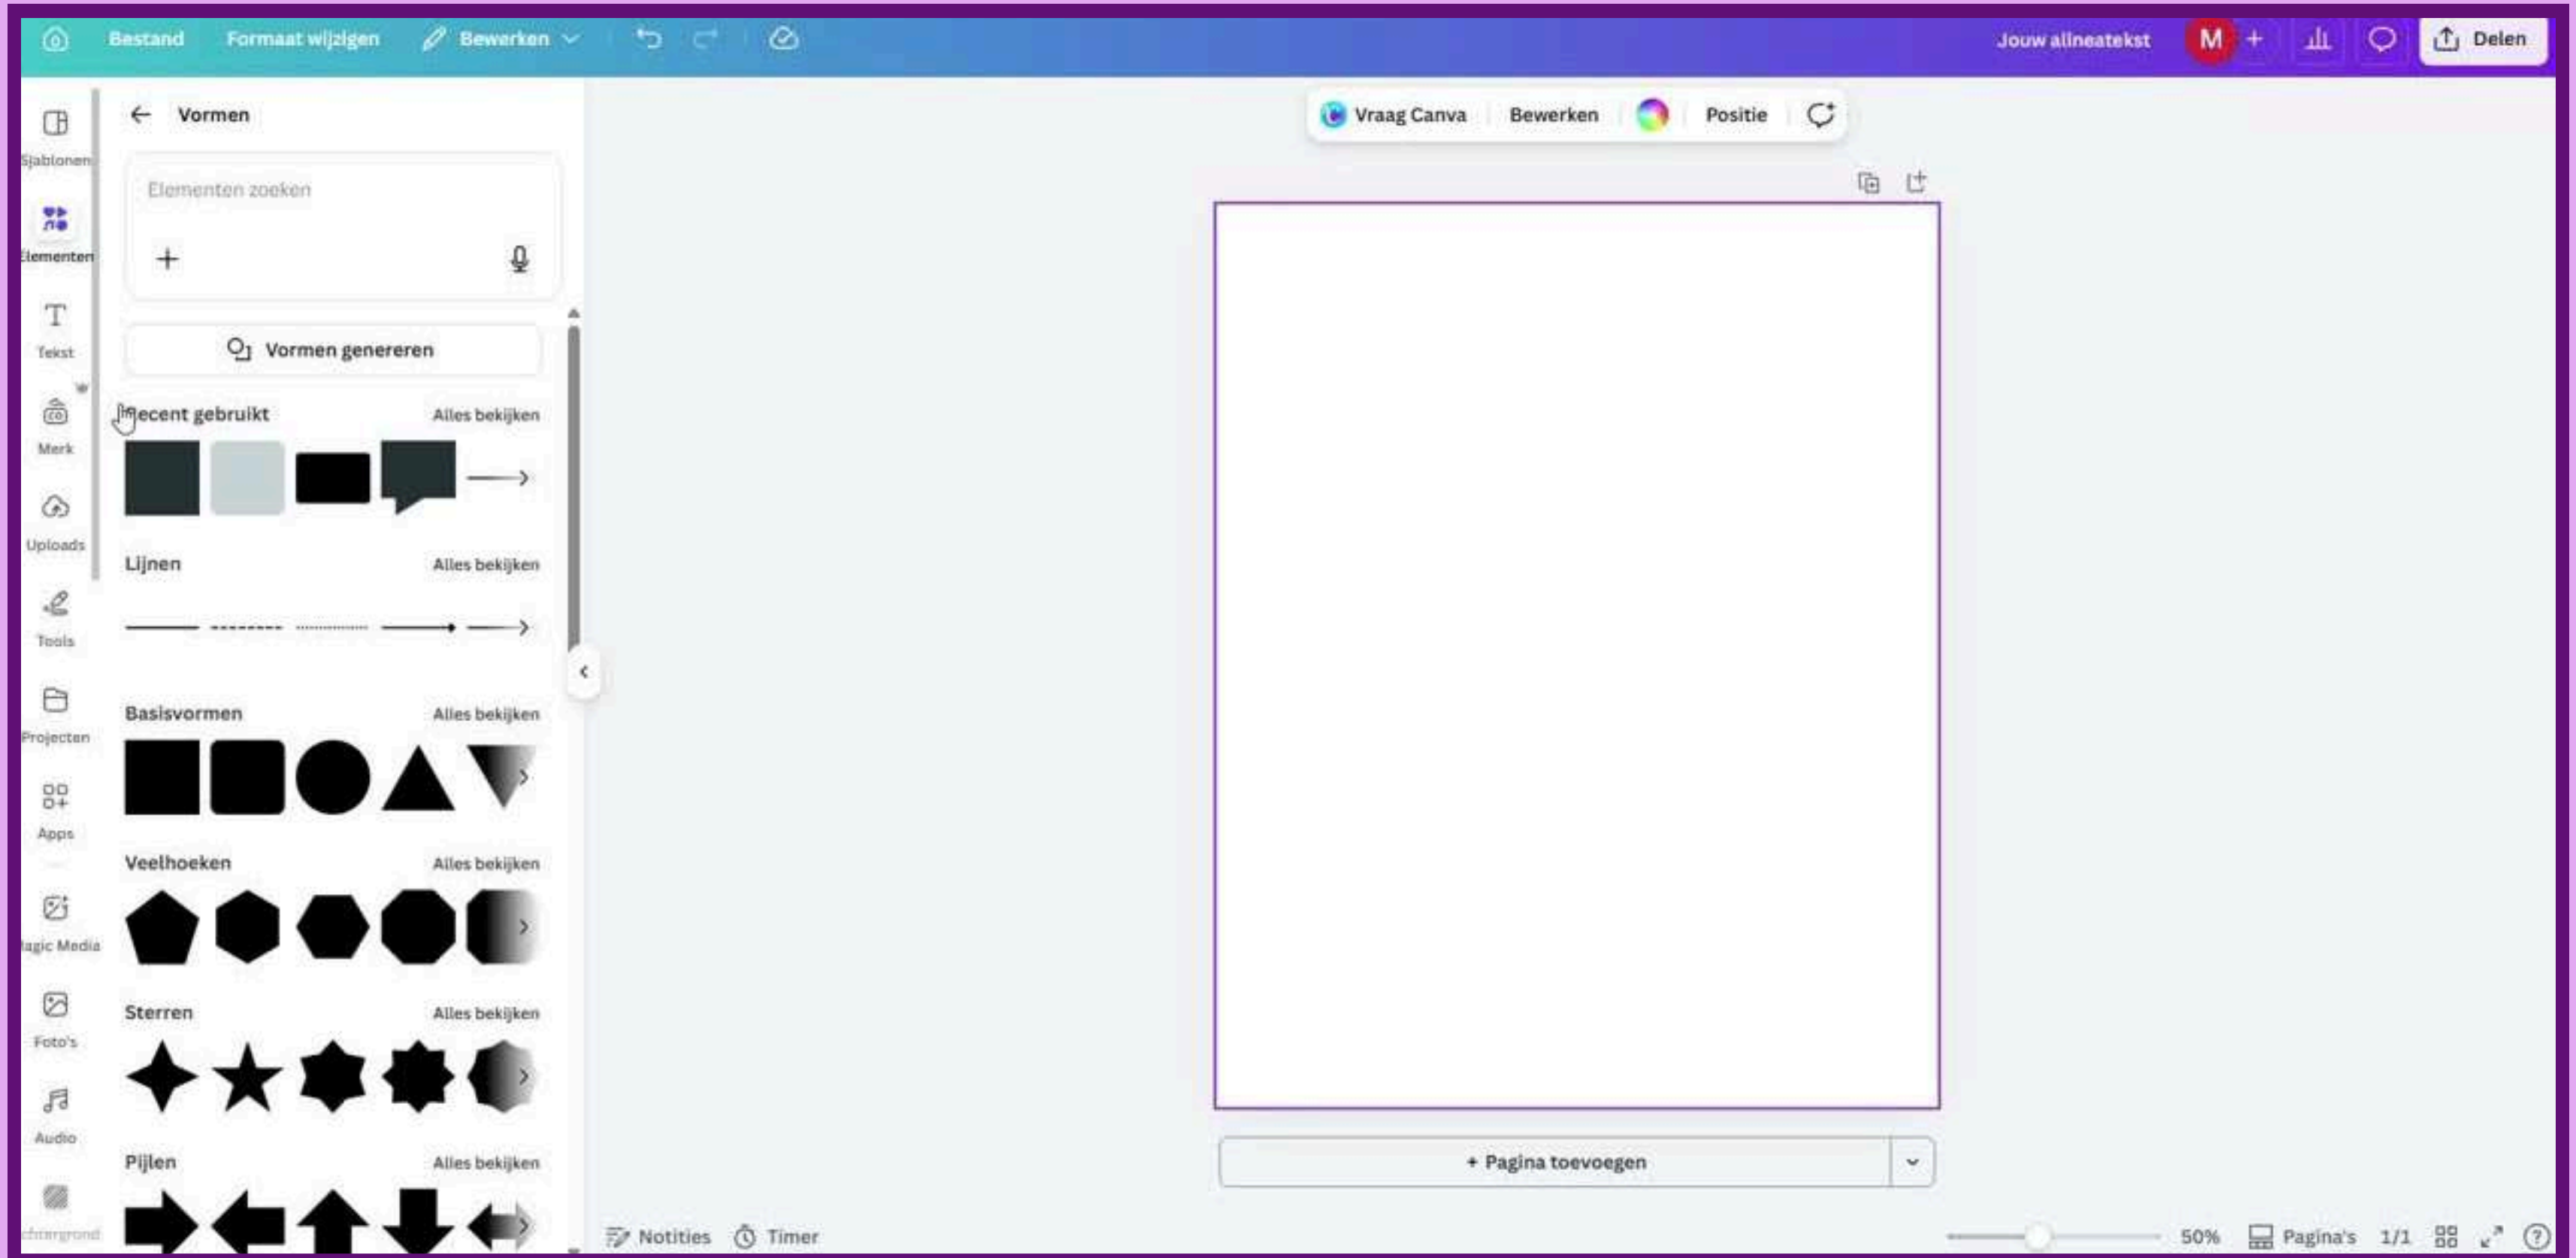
Bestand Formaat wijzigen Bewerken Jouw alineatekst M + Delen

Sjablonen
Elementen
Tekst
Merk
Uploads
Tools
Projecten
Apps
Magic Media
Foto's
Audio
Achtergrond

Vormen

Elementen zoeken

+

Vormen genereren

Recent gebruikt Alles bekijken

Lijnen Alles bekijken

Basisvormen Alles bekijken

Veelhoeken Alles bekijken

Sterren Alles bekijken

Pijlen Alles bekijken

Vraag Canva Bewerken Positie

+ Pagina toevoegen

Notities Timer 50% Pagina's 1/1